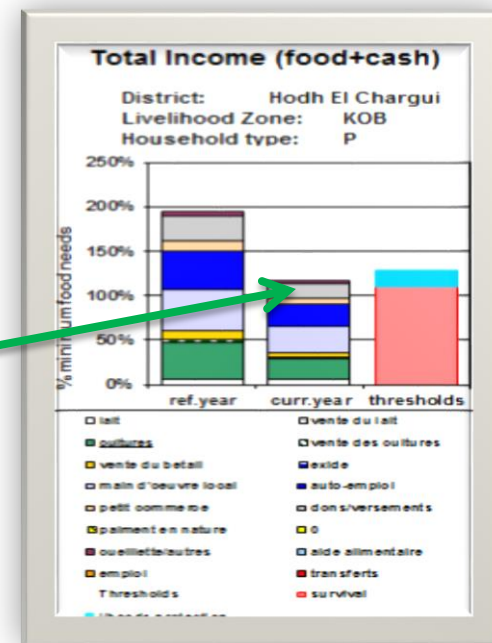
Total Income (food+cash)

District: Hodh El Chargui
Livelihood Zone: KOB
Household type: P

250%
200%
150%
100%
50%
0%

% minimum food needs

ref.year
curr.year
thresholds

lait
vente du lait
cultures
vente des cultures
vente du betail
exode
main d'oeuvre local
auto-emploi
petit commerce
dons/versements
paiment en nature
0
ceuillette/autres
aide alimentaire
emploi
transferts
Thresholds
survival
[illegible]